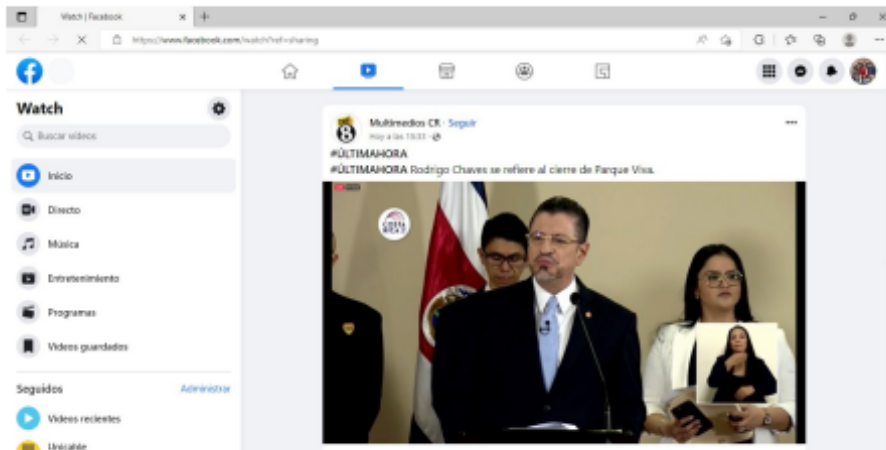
Watch | Facebook

https://www.facebook.com/watch?ref=sharing

Watch

Buscar videos

Inicio

Directo

Música

Entretenimiento

Programas

Videos guardados

Seguidos

Administrar

Videos recientes

Unicable

Multimedios CR · Seguir

Hoy a las 15:33 ·

#ÚLTIMAHORA

#ÚLTIMAHORA Rodrigo Chaves se refiere al cierre de Parque Viva.